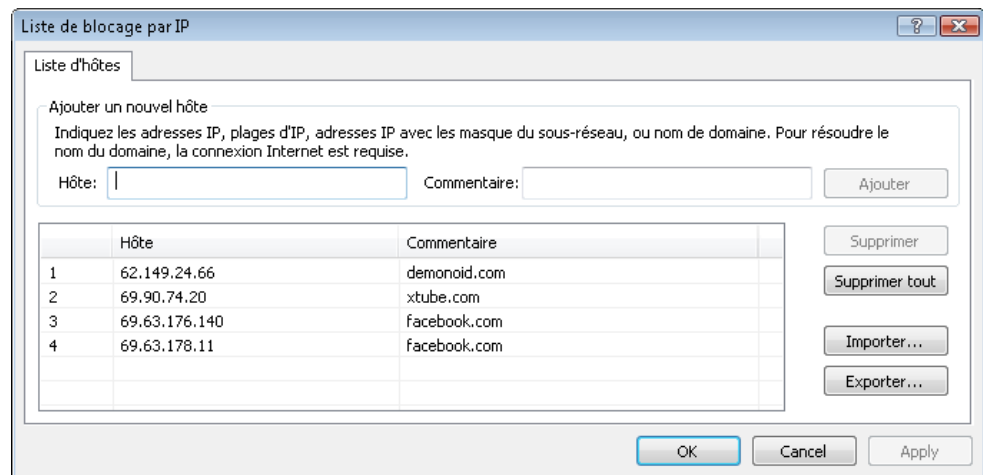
Liste de blocage par IP

Liste d'hôtes

Ajouter un nouvel hôte

Indiquez les adresses IP, plages d'IP, adresses IP avec les masque du sous-réseau, ou nom de domaine. Pour résoudre le nom du domaine, la connexion Internet est requise.

Hôte:
Commentaire:
Ajouter

| | Hôte | Commentaire |
|---|---|---|
| 1 | 62.149.24.66 | demonoid.com |
| 2 | 69.90.74.20 | xtube.com |
| 3 | 69.63.176.140 | facebook.com |
| 4 | 69.63.178.11 | facebook.com |

Supprimer
Supprimer tout
Importer...
Exporter...

OK
Cancel
Apply